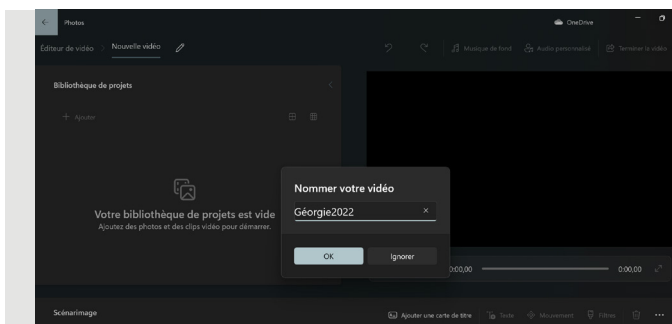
Photos

OneDrive

Éditeur de vidéo | Nouvelle vidéo

Musique de fond | Audio personnalisé | Terminer la vidéo

Bibliothèque de projets

+ Ajouter

Votre bibliothèque de projets est vide
Ajoutez des photos et des clips vidéo pour démarrer.

Nommer votre vidéo

Géorgie2022 ×

OK | Ignorer

0:00,00 | 0:00,00

Scénarimage

Ajouter une carte de titre | Texte | Mouvement | Filtres | ...